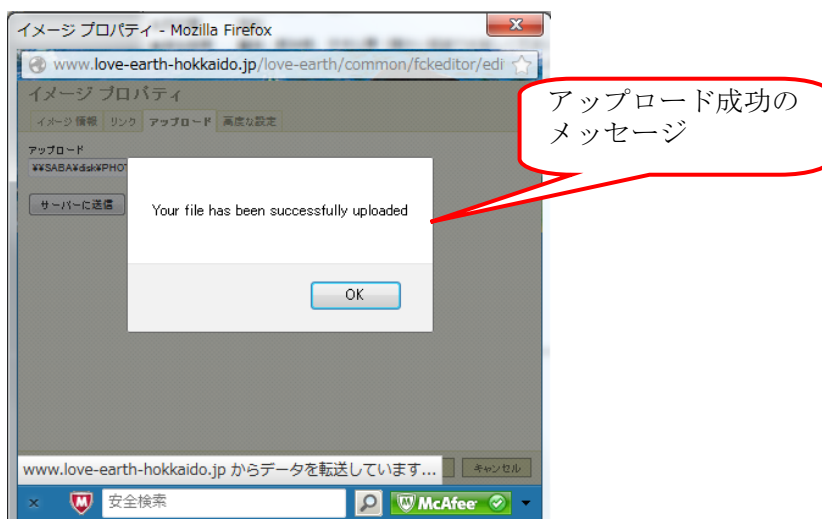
イメージ プロパティ - Mozilla Firefox

www.love-earth-hokkaido.jp/love-earth/common/fckeditor/edi

イメージ プロパティ

イメージ 情報 リンク アップロード 高度な設定

アップロード

¥¥SABA¥disk¥PHO

サーバーに送信

アップロード成功のメッセージ

Your file has been successfully uploaded

OK

キャンセル

www.love-earth-hokkaido.jp からデータを転送しています...

安全検索

McAfee